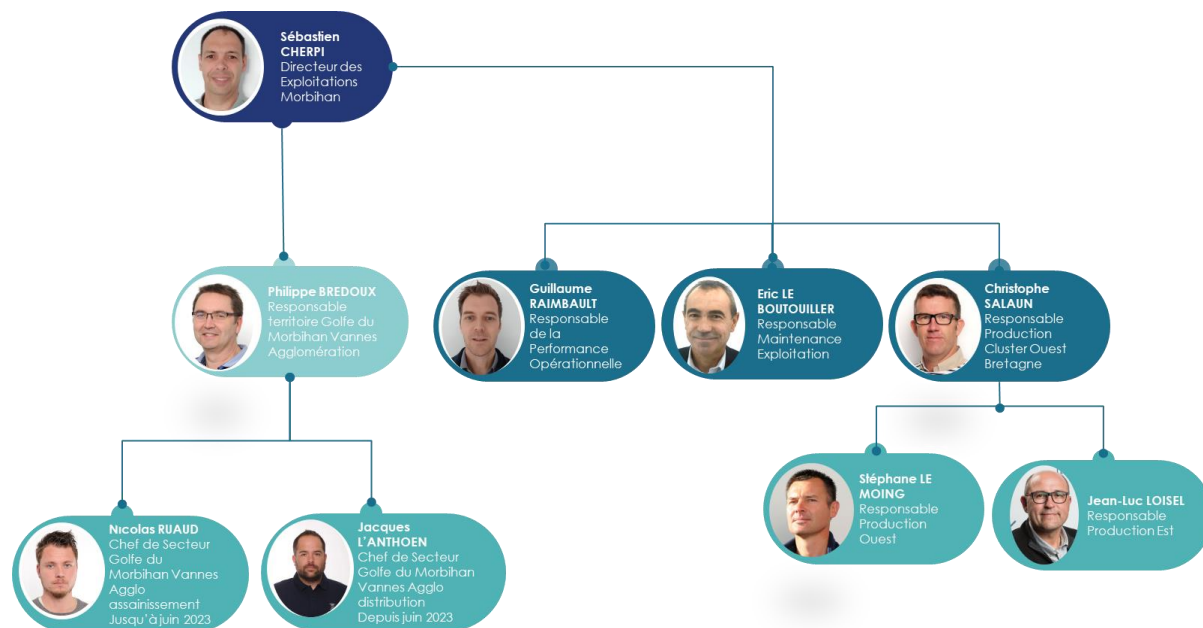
Sébastien CHERPI
Directeur des Exploitations Morbihan

Philippe BREDOUX
Responsable territoire Golfe du Morbihan Vannes Agglomération

Guillaume RAIMBAULT
Responsable de la Performance Opérationnelle

Eric LE BOUTOUILLER
Responsable Maintenance Exploitation

Christophe SALAUN
Responsable Production Cluster Ouest Bretagne

Nicolas RUAUD
Chef de Secteur Golfe du Morbihan Vannes Agglo assainissement Jusqu'à juin 2023

Jacques L'ANTHOEN
Chef de Secteur Golfe du Morbihan Vannes Agglo distribution Depuis juin 2023

Stéphane LE MOING
Responsable Production Ouest

Jean-Luc LOISEL
Responsable Production Est